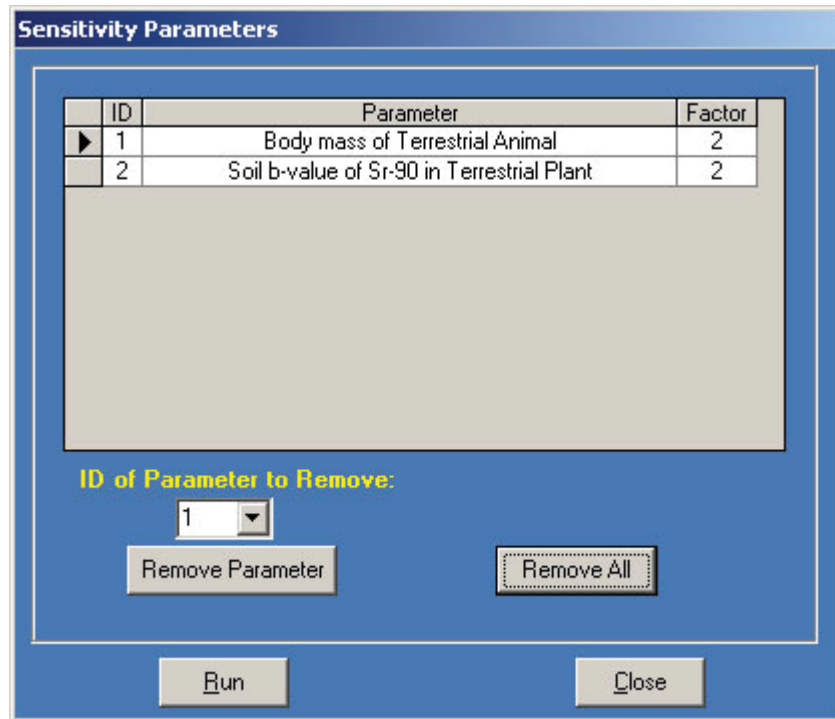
Sensitivity Parameters

| ID | Parameter | Factor |
|---|---|---|
| 1 | Body mass of Terrestrial Animal | 2 |
| 2 | Soil b-value of Sr-90 in Terrestrial Plant | 2 |

ID of Parameter to Remove:

1

Remove Parameter

Remove All

Run

Close